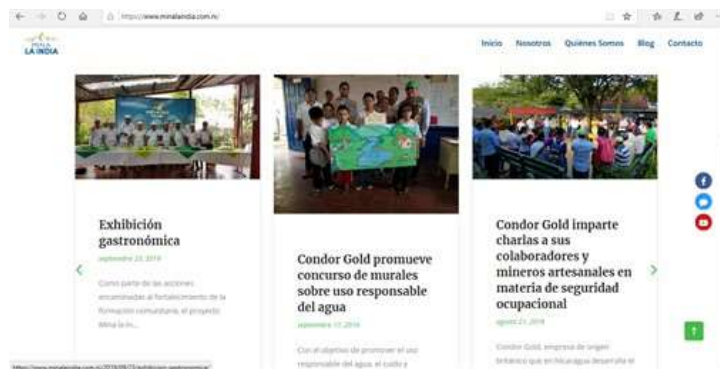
https://www.minalaindia.com.ni

MINA LA INDIA

Inicio Nosotros Quiénes Somos Blog Contacto

Exhibición gastronómica

septiembre 23, 2019

Como parte de las acciones encaminadas al fortalecimiento de la formación comunitaria, el proyecto Mina la In...

Condor Gold promueve concurso de murales sobre uso responsable del agua

septiembre 17, 2019

Con el objetivo de promover el uso responsable del agua, el cuido y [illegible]

Condor Gold imparte charlas a sus colaboradores y mineros artesanales en materia de seguridad ocupacional

agosto 21, 2019

Condor Gold, empresa de origen británico que en Nicaragua desarrolla el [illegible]

https://www.minalaindia.com.ni/2019/09/23/exhibicion-gastronomica/